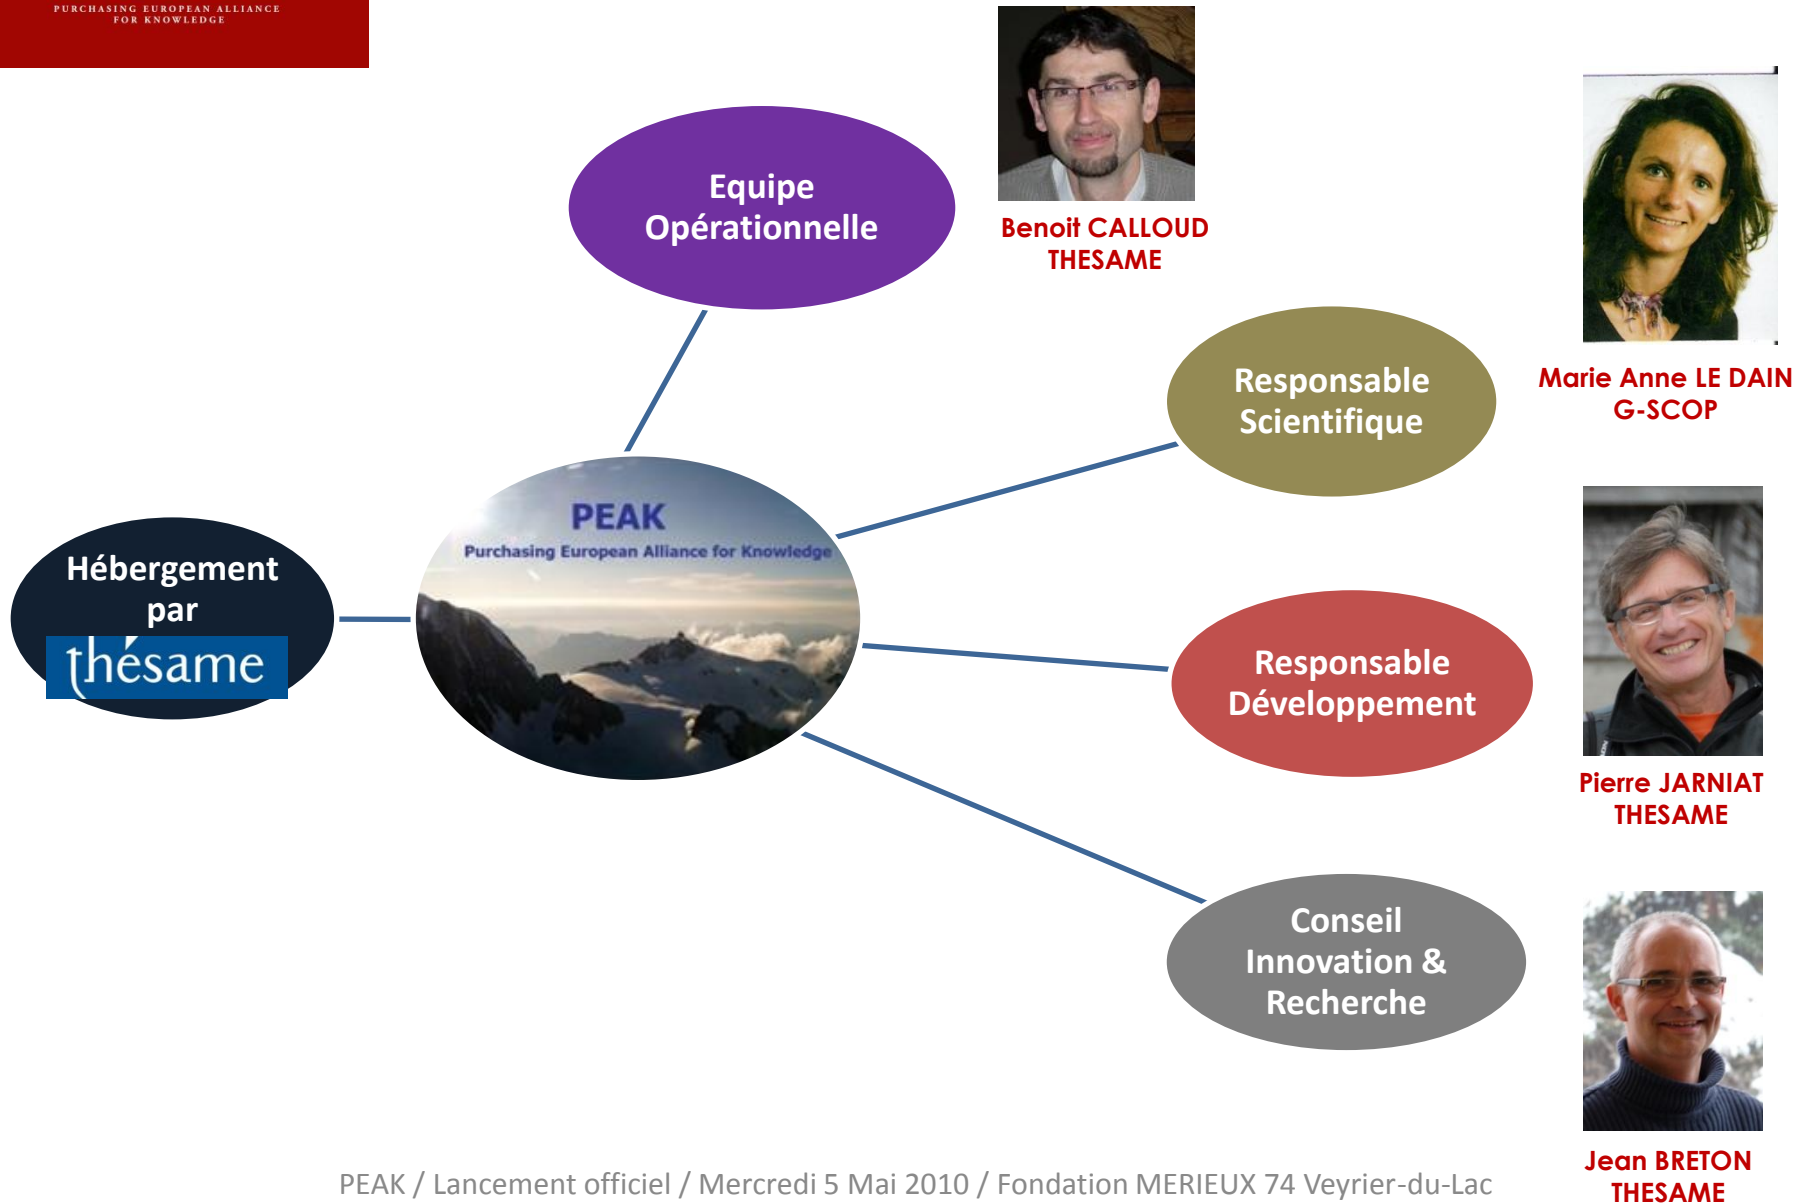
PURCHASING EUROPEAN ALLIANCE FOR KNOWLEDGE

Equipe Opérationnelle

Benoit CALLOUD
THESAME

Marie Anne LE DAIN
G-SCOP

Responsable Scientifique

Hébergement par
thésame

PEAK
Purchasing European Alliance for Knowledge

Responsable Développement

Pierre JARNIAT
THESAME

Conseil Innovation & Recherche

Jean BRETON
THESAME

PEAK / Lancement officiel / Mercredi 5 Mai 2010 / Fondation MERIEUX 74 Veyrier-du-Lac